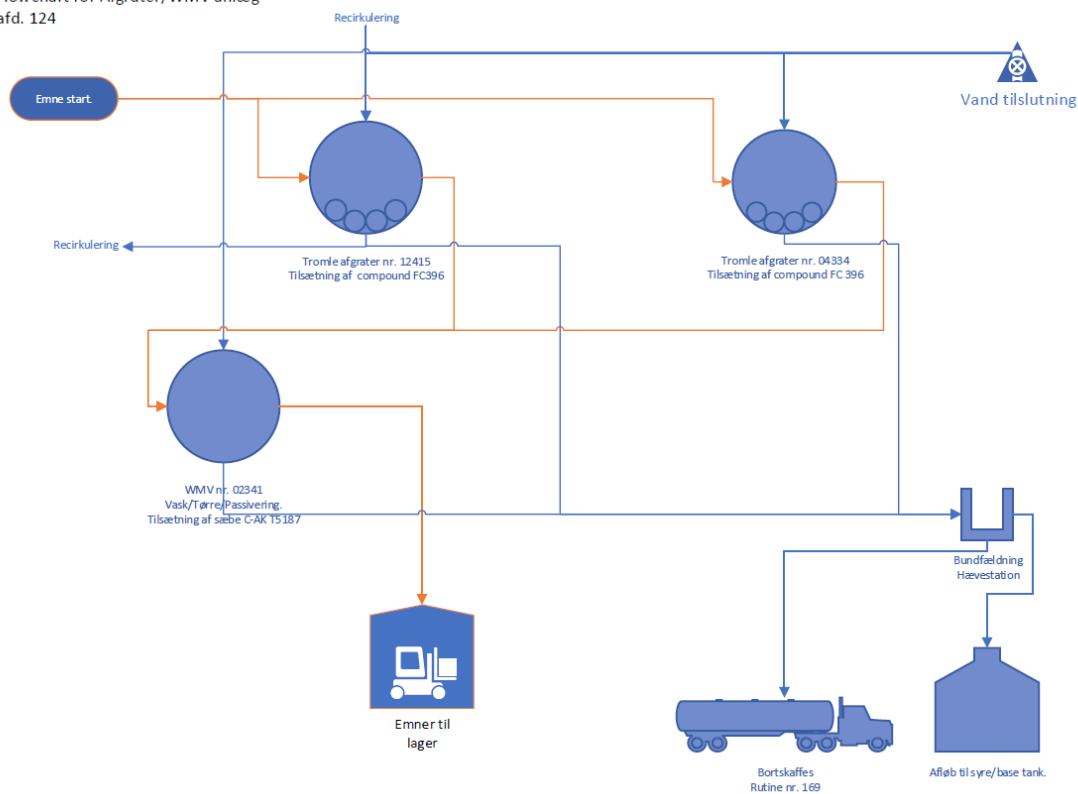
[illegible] afd. 124

Recirkulering

Vand tilslutning

Emne start.

Recirkulering

Tromle afgrater nr. 12415
Tilsætning af compound FC396

Tromle afgrater nr. 04334
Tilsætning af compound FC 396

WMV nr. 02341
Vask/Tørre/Passivering.
Tilsætning af sæbe C-AK T5187

Bundfældning
Hævestation

Emner til lager

Bortskaffes
Rutine nr. 169

Afløb til syre/base tank.